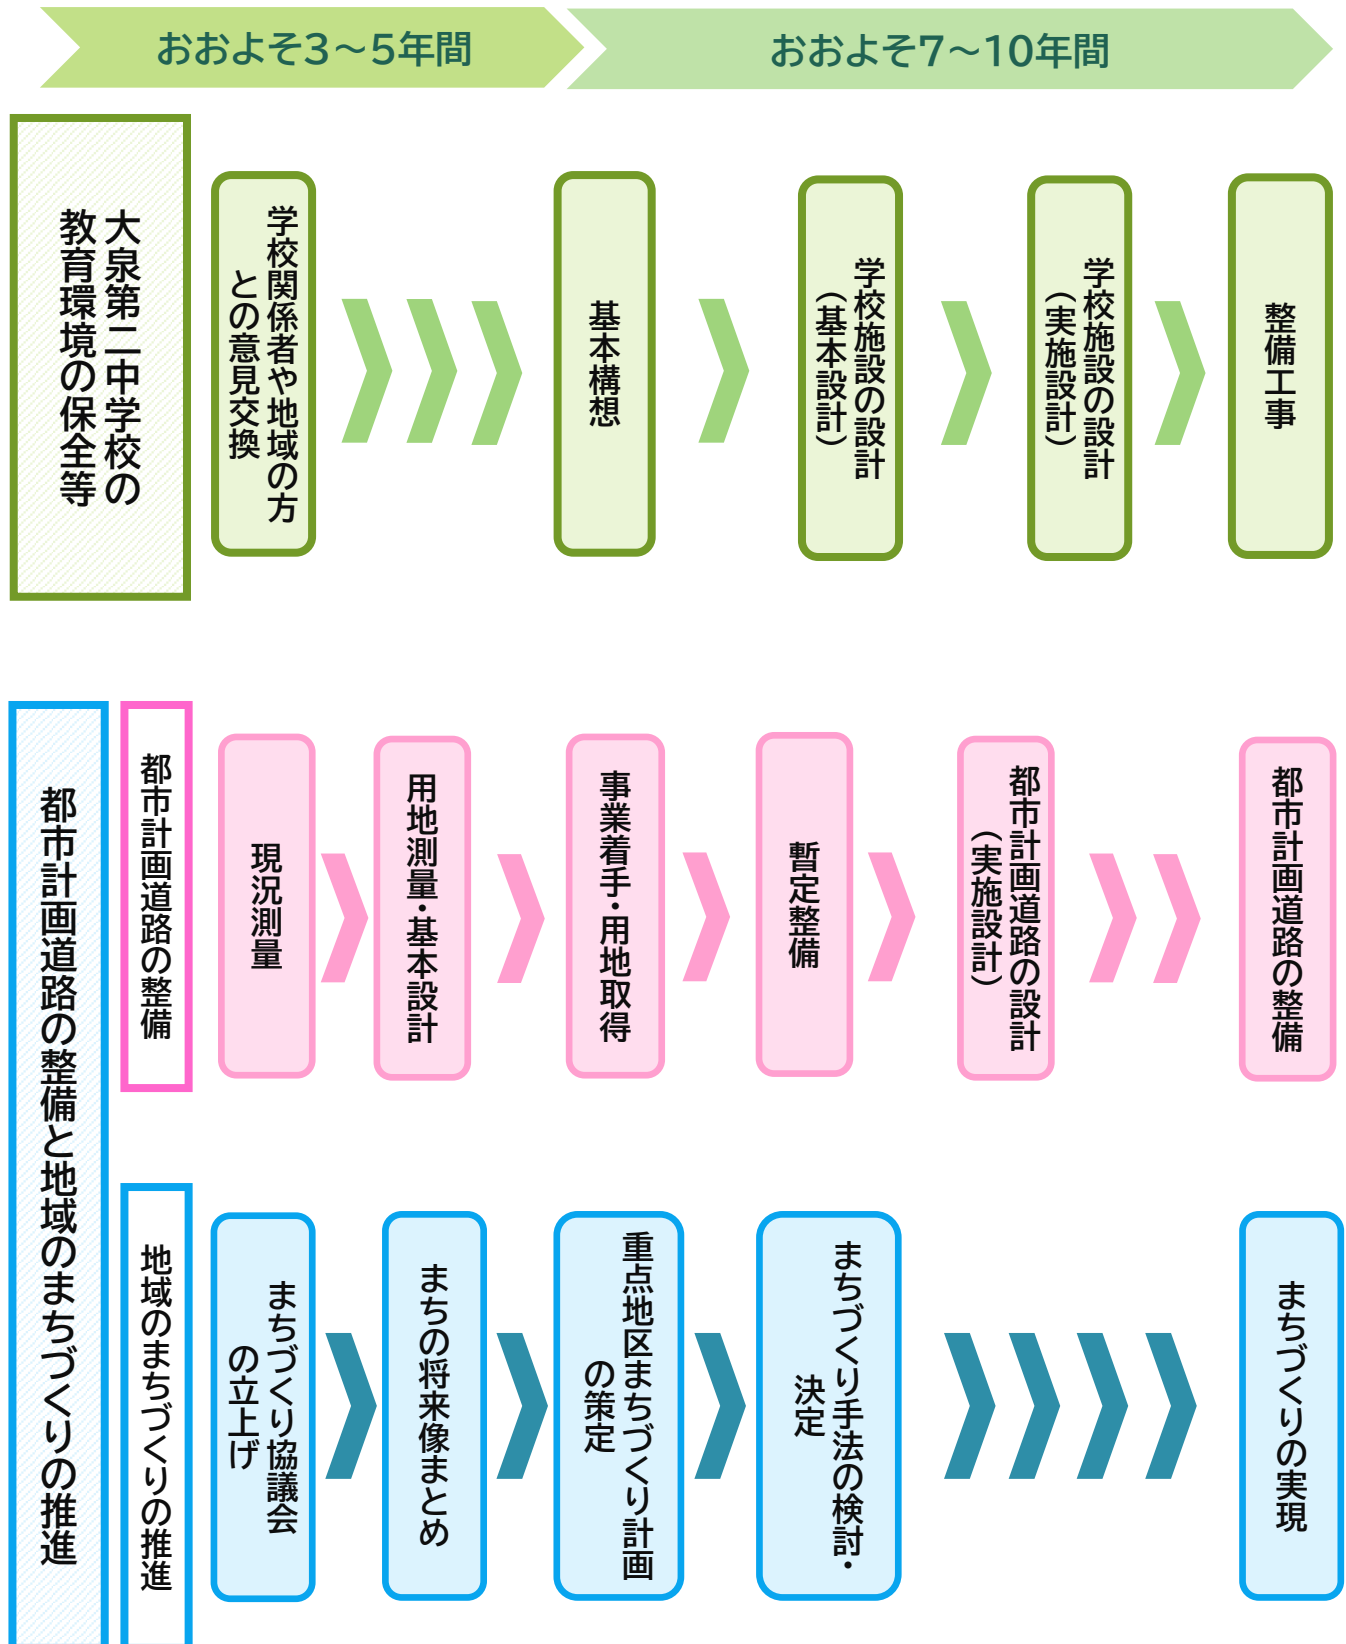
おおよそ3～5年間

おおよそ7～10年間

大泉第二中学校の教育環境の保全等

学校関係者や地域の方との意見交換

基本構想

学校施設の設計（基本設計）

学校施設の設計（実施設計）

整備工事

都市計画道路の整備と地域のまちづくりの推進

都市計画道路の整備

現況測量

用地測量・基本設計

事業着手・用地取得

暫定整備

都市計画道路の設計（実施設計）

都市計画道路の整備

地域のまちづくりの推進

まちづくり協議会の立上げ

まちの将来像まとめ

重点地区まちづくり計画の策定

まちづくり手法の検討・決定

まちづくりの実現